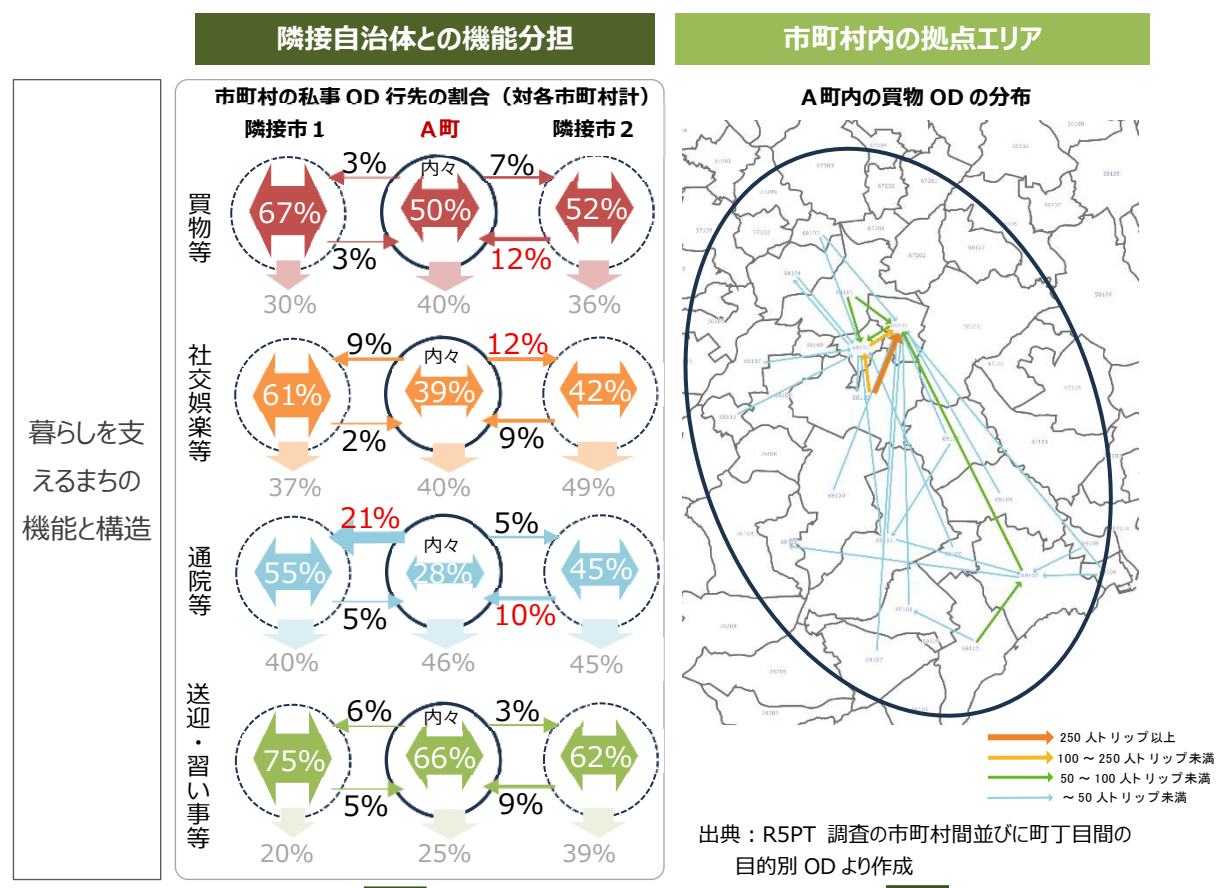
隣接自治体との機能分担

市町村内の拠点エリア

暮らしを支えるまちの機能と構造

市町村の私事 OD 行先の割合（対各市町村計）

隣接市１　A 町　隣接市２

買物等

3%　内々　7%

67%　50%　52%

3%　12%

30%　40%　36%

社交娯楽等

9%　内々　12%

61%　39%　42%

2%　9%

37%　40%　49%

通院等

21%　内々　5%

55%　28%　45%

5%　10%

40%　46%　45%

送迎・習い事等

6%　内々　3%

75%　66%　62%

5%　9%

20%　25%　39%

A 町内の買物 OD の分布

250 人トリップ以上
100 ～ 250 人トリップ未満
50 ～ 100 人トリップ未満
～ 50 人トリップ未満

出典：R5PT 調査の市町村間並びに町丁目間の目的別 OD より作成